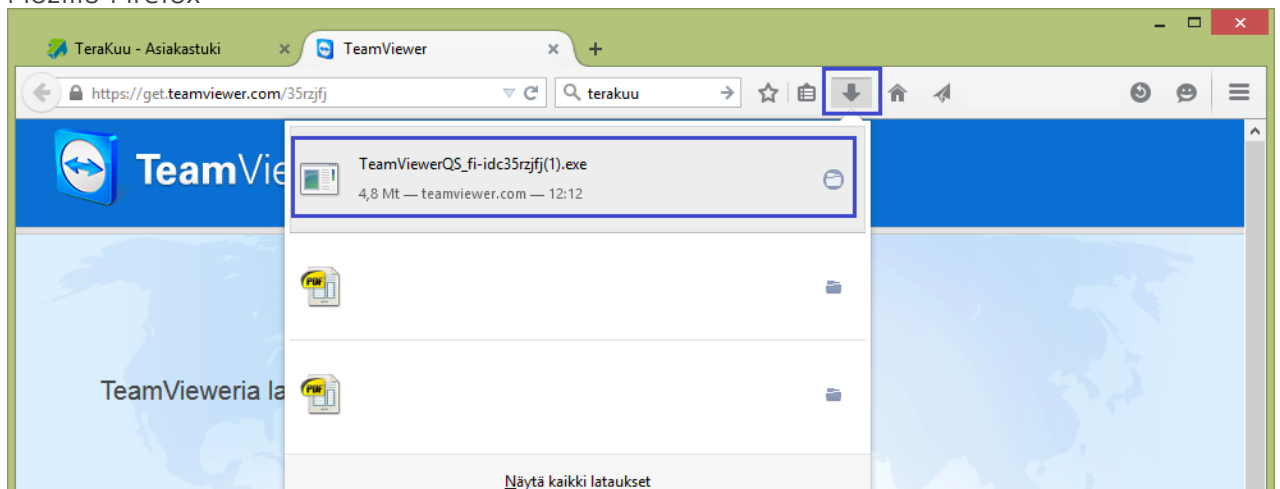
Mozilla Firefox

TeraKuu - Asiakastuki

TeamViewer

https://get.teamviewer.com/35rzjfj

terakuu

TeamVie

TeamViewerQS_fi-idc35rzjfj(1).exe

4,8 Mt — teamviewer.com — 12:12

PDF

PDF

TeamVieweria la

Näytä kaikki lataukset